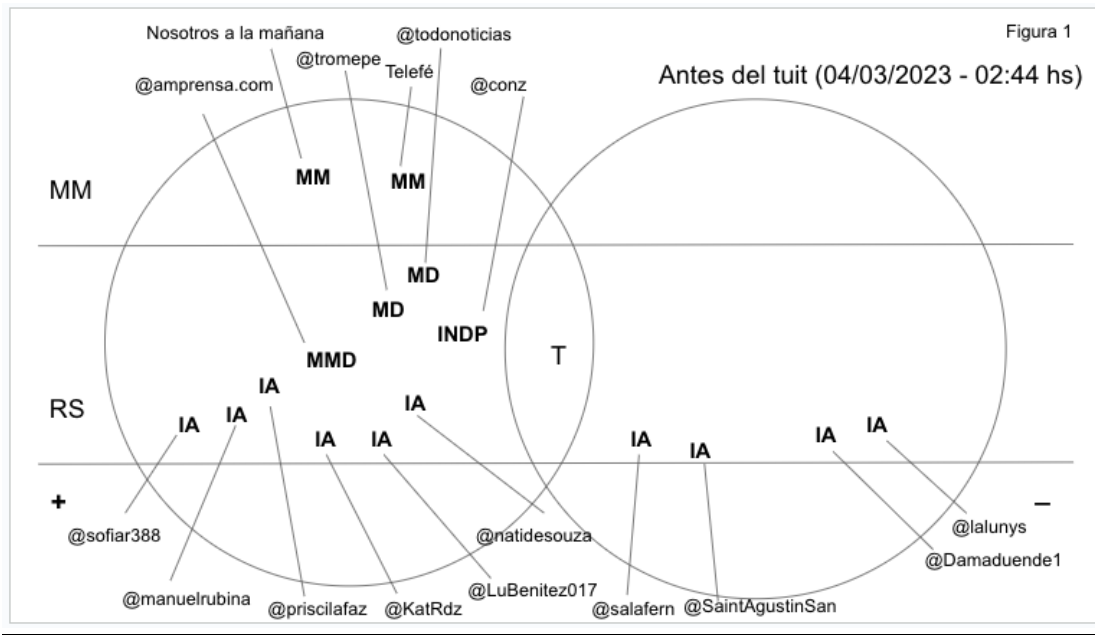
Figura 1

Antes del tuit (04/03/2023 - 02:44 hs)

Nosotros a la mañana
@todonoticias
@tromepe
Telefé
@conz
@amprensa.com

MM
MM
MM

MD
MD
MD
INDP
MMD
T

RS
IA
IA
IA
IA
IA
IA
IA
IA
IA
IA

+
–

@sofiar388
@manuelrubina
@priscilafaz
@KatRdz
@LuBenitez017
@natidesouza
@salafern
@SaintAgustinSan
@Damaduende1
@lalunys